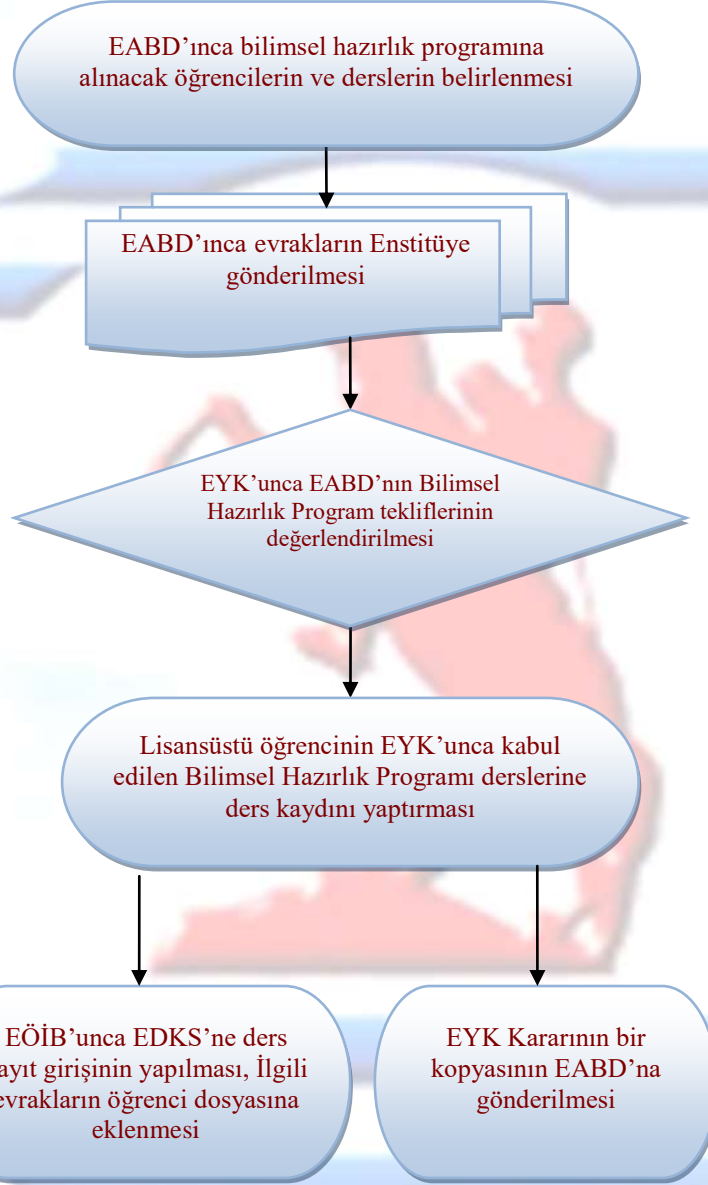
EABD’ınca bilimsel hazırlık programına alınacak öğrencilerin ve derslerin belirlenmesi

EABD’ınca evrakların Enstitüye gönderilmesi

EYK’unca EABD’nın Bilimsel Hazırlık Program tekliflerinin değerlendirilmesi

Lisansüstü öğrencinin EYK’unca kabul edilen Bilimsel Hazırlık Programı derslerine ders kaydını yaptırması

EÖİB’unca EDKS’ne ders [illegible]ayıt girişinin yapılması, İlgili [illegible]evrakların öğrenci dosyasına eklenmesi

EYK Kararının bir kopyasının EABD’na gönderilmesi